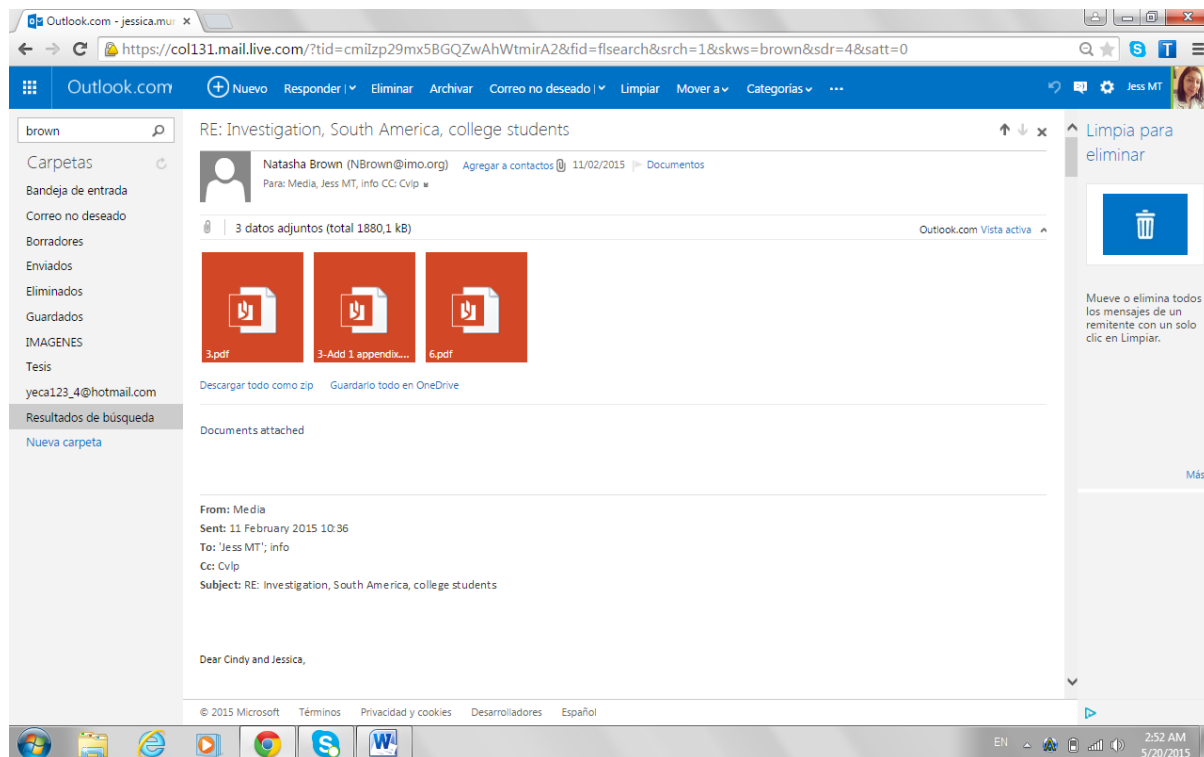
Outlook.com - jessica.mur ×

https://col131.mail.live.com/?tid=cmiIzp29mx5BGQZwAhWtmirA2&fid=flsearch&srch=1&skws=brown&sdr=4&satt=0

Outlook.com Nuevo Responder | Eliminar Archivar Correo no deseado | Limpiar Mover a Categorías ··· Jess MT

brown

Carpetas
Bandeja de entrada
Correo no deseado
Borradores
Enviados
Eliminados
Guardados
IMAGENES
Tesis
yeca123_4@hotmail.com
Resultados de búsqueda
Nueva carpeta

RE: Investigation, South America, college students

Natasha Brown (NBrown@imo.org) Agregar a contactos 11/02/2015 Documentos
Para: Media, Jess MT, info CC: Cvlp

3 datos adjuntos (total 1880,1 kB)

Outlook.com Vista activa

3.pdf
3-Add 1 appendix....
6.pdf

Descargar todo como zip Guardarlo todo en OneDrive

Documents attached

**From:** Media
**Sent:** 11 February 2015 10:36
**To:** 'Jess MT'; info
**Cc:** Cvlp
**Subject:** RE: Investigation, South America, college students

Dear Cindy and Jessica,

Limpia para eliminar

Mueve o elimina todos los mensajes de un remitente con un solo clic en Limpiar.

Más

© 2015 Microsoft Términos Privacidad y cookies Desarrolladores Español

EN 2:52 AM 5/20/2015